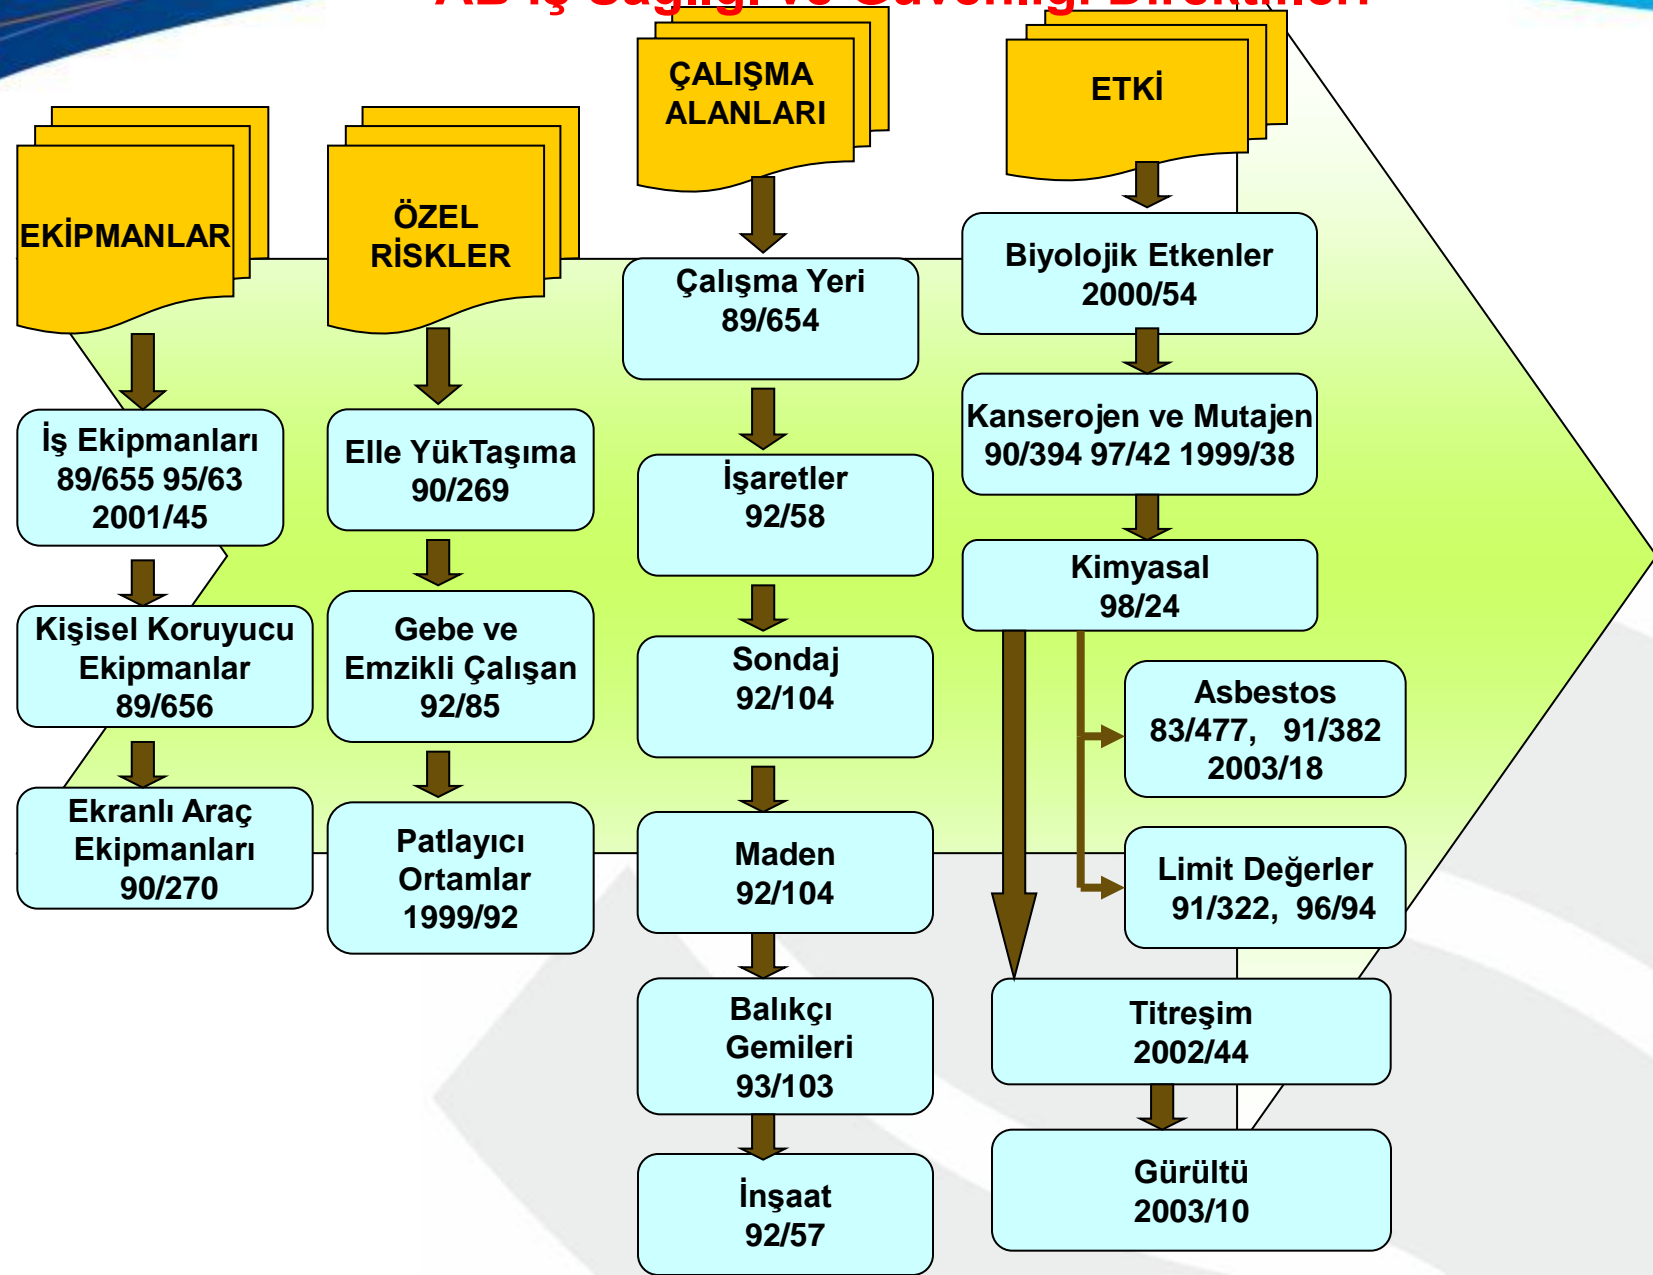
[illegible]

EKİPMANLAR

ÖZEL RİSKLER

ÇALIŞMA ALANLARI

ETKİ

İş Ekipmanları 89/655 95/63 2001/45

Kişisel Koruyucu Ekipmanlar 89/656

Ekranlı Araç Ekipmanları 90/270

Elle YükTaşıma 90/269

Gebe ve Emzikli Çalışan 92/85

Patlayıcı Ortamlar 1999/92

Çalışma Yeri 89/654

İşaretler 92/58

Sondaj 92/104

Maden 92/104

Balıkçı Gemileri 93/103

İnşaat 92/57

Biyolojik Etkenler 2000/54

Kanserojen ve Mutajen 90/394 97/42 1999/38

Kimyasal 98/24

Asbestos 83/477, 91/382 2003/18

Limit Değerler 91/322, 96/94

Titreşim 2002/44

Gürültü 2003/10